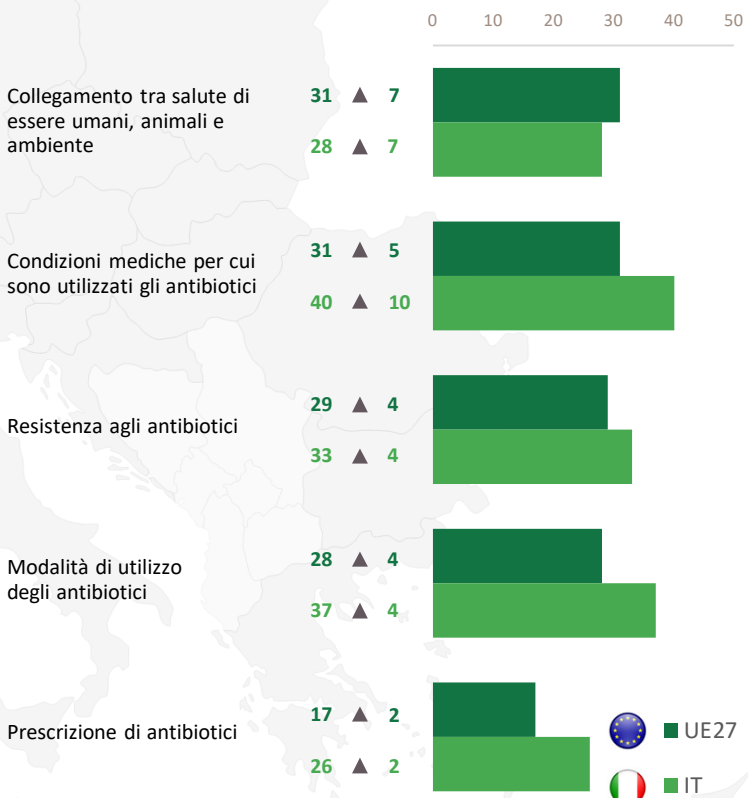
0 10 20 30 40 50

Collegamento tra salute di essere umani, animali e ambiente
31 ▲ 7
28 ▲ 7

Condizioni mediche per cui sono utilizzati gli antibiotici
31 ▲ 5
40 ▲ 10

Resistenza agli antibiotici
29 ▲ 4
33 ▲ 4

Modalità di utilizzo degli antibiotici
28 ▲ 4
37 ▲ 4

Prescrizione di antibiotici
17 ▲ 2
26 ▲ 2

UE27
IT